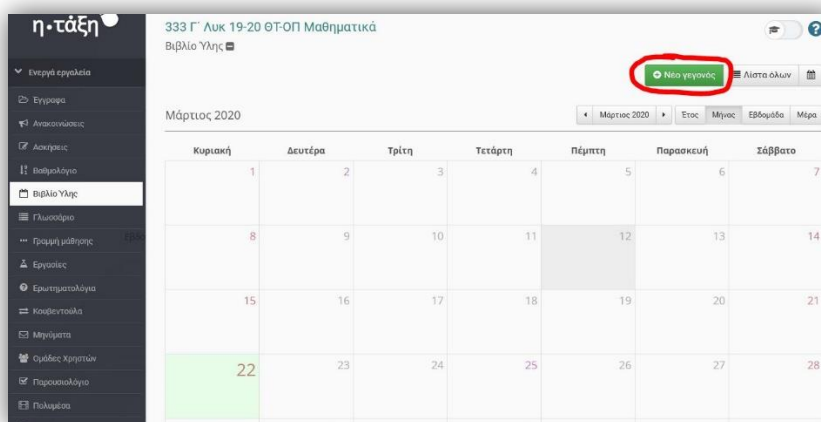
η·τάξη

333 Γ΄ Λυκ 19-20 ΘΤ-ΟΠ Μαθηματικά
Βιβλίο Ύλης

Ενεργά εργαλεία
Έγγραφα
Ανακοινώσεις
Ασκήσεις
Βαθμολόγιο
Βιβλίο Ύλης
Γλωσσάριο
Γραμμή μάθησης
Εργασίες
Ερωτηματολόγια
Κουβεντούλα
Μηνύματα
Ομάδες Χρηστών
Παρουσιολόγιο
Πολυμέσα

Νέο γεγονός
Λίστα όλων

Μάρτιος 2020

Μάρτιος 2020
Έτος
Μήνας
Εβδομάδα
Μέρα

| Κυριακή | Δευτέρα | Τρίτη | Τετάρτη | Πέμπτη | Παρασκευή | Σάββατο |
|---|---|---|---|---|---|---|
| 1 | 2 | 3 | 4 | 5 | 6 | 7 |
| 8 | 9 | 10 | 11 | 12 | 13 | 14 |
| 15 | 16 | 17 | 18 | 19 | 20 | 21 |
| 22 | 23 | 24 | 25 | 26 | 27 | 28 |